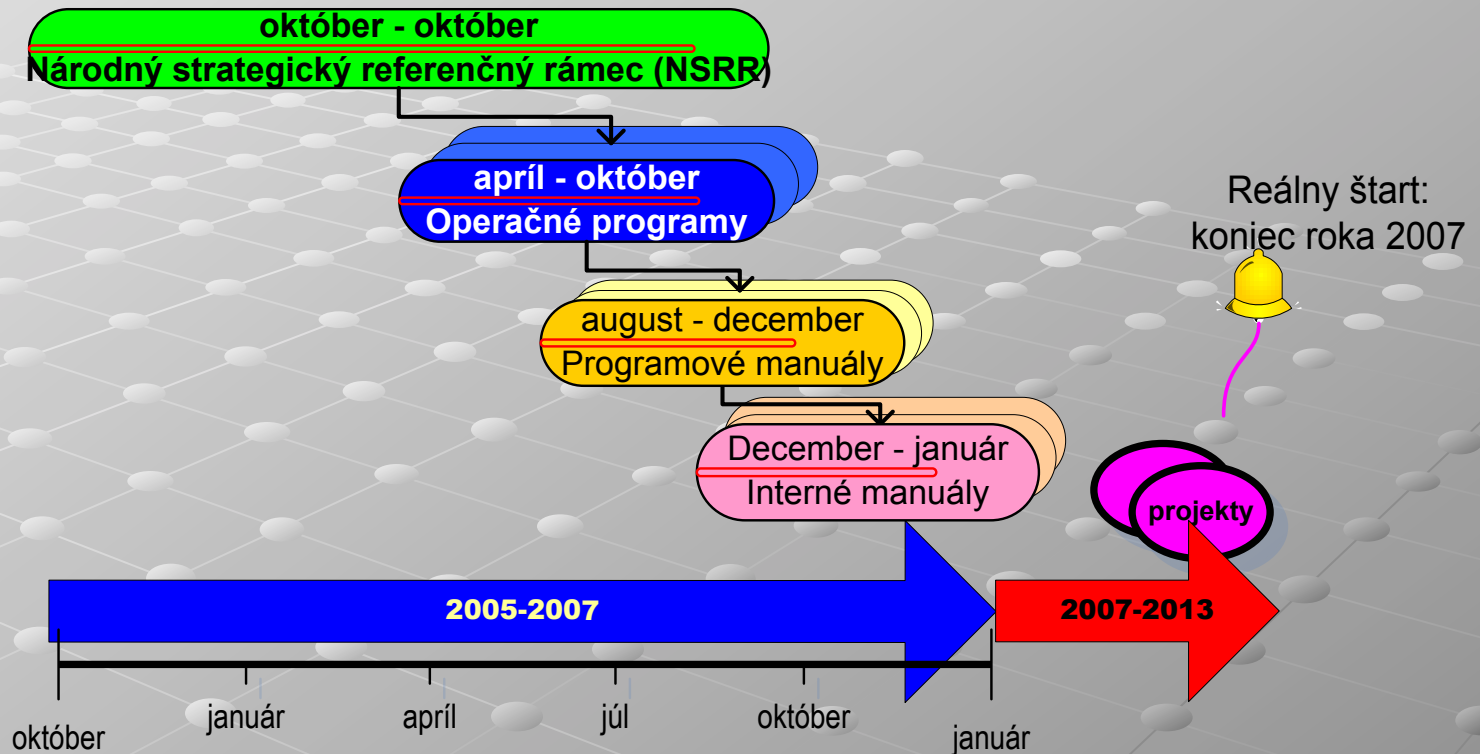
október - október
Národný strategický referenčný rámec (NSRR)

apríl - október
Operačné programy

august - december
Programové manuály

December - január
Interné manuály

Reálny štart: koniec roka 2007

projekty

2005-2007

2007-2013

október
január
apríl
júl
október
január